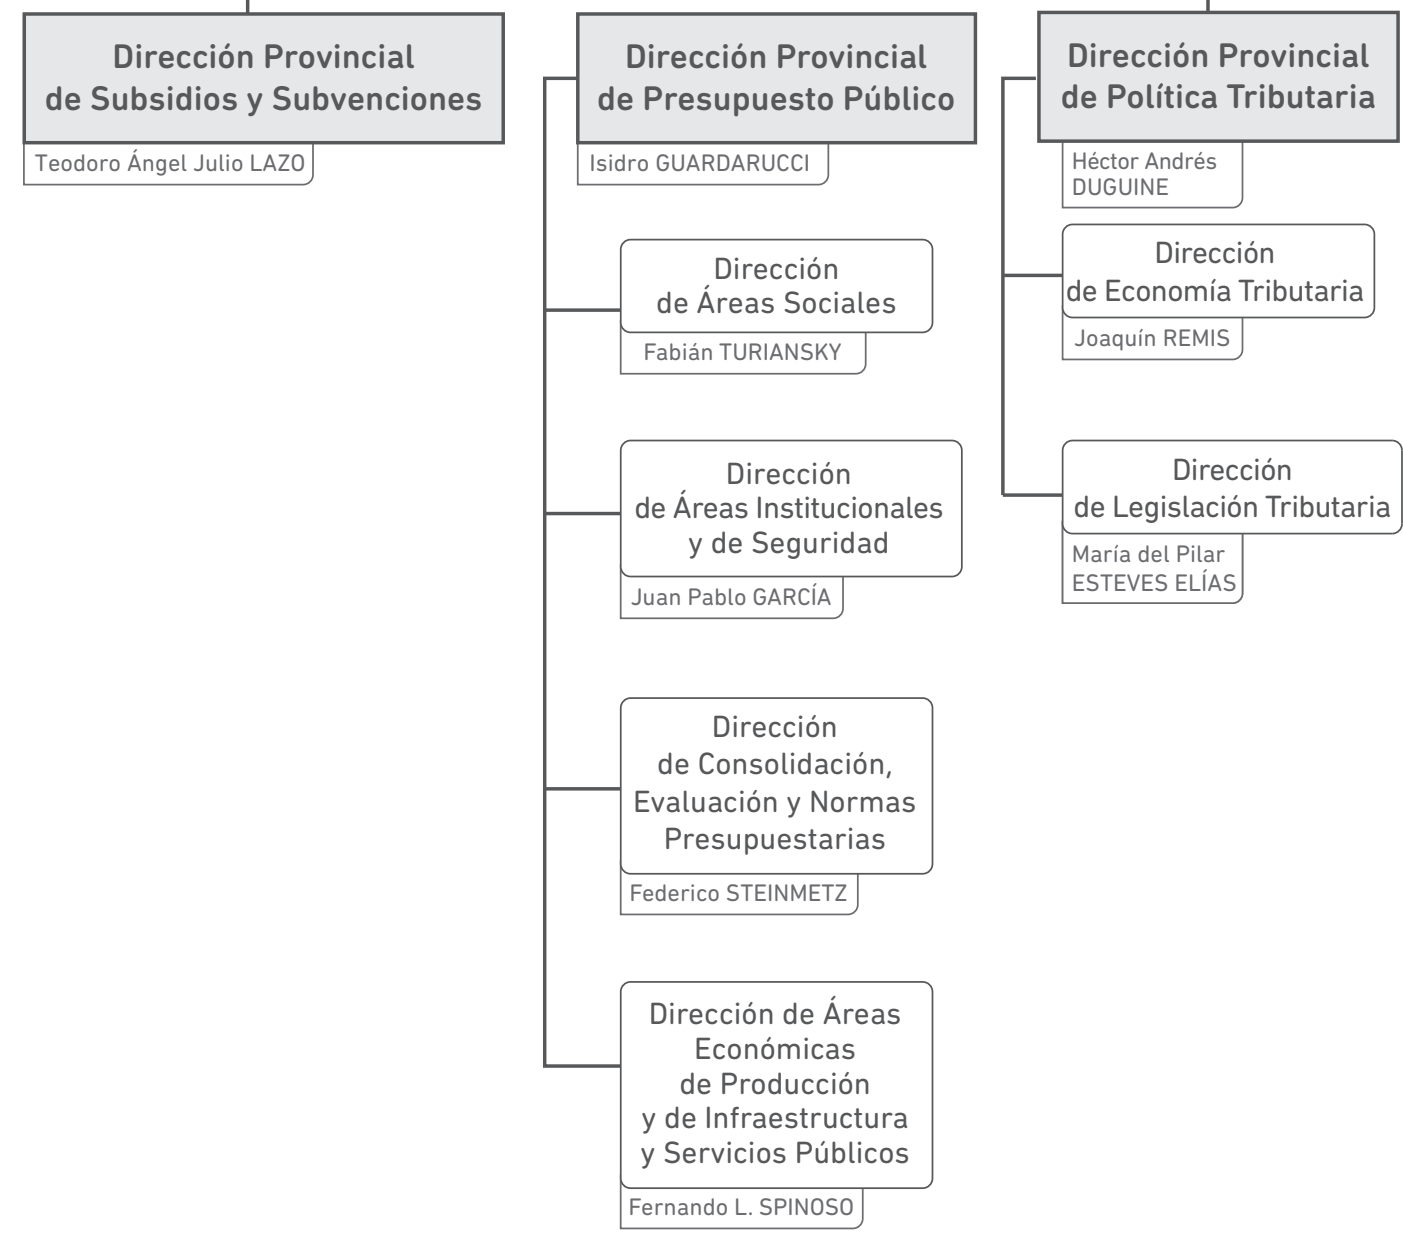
Dirección Provincial de Subsidios y Subvenciones

Teodoro Ángel Julio LAZO

Dirección Provincial de Presupuesto Público

Isidro GUARDARUCCI

Dirección de Áreas Sociales

Fabián TURIANSKY

Dirección de Áreas Institucionales y de Seguridad

Juan Pablo GARCÍA

Dirección de Consolidación, Evaluación y Normas Presupuestarias

Federico STEINMETZ

Dirección de Áreas Económicas de Producción y de Infraestructura y Servicios Públicos

Fernando L. SPINOSO

Dirección Provincial de Política Tributaria

Héctor Andrés DUGUINE

Dirección de Economía Tributaria

Joaquín REMIS

Dirección de Legislación Tributaria

María del Pilar ESTEVES ELÍAS